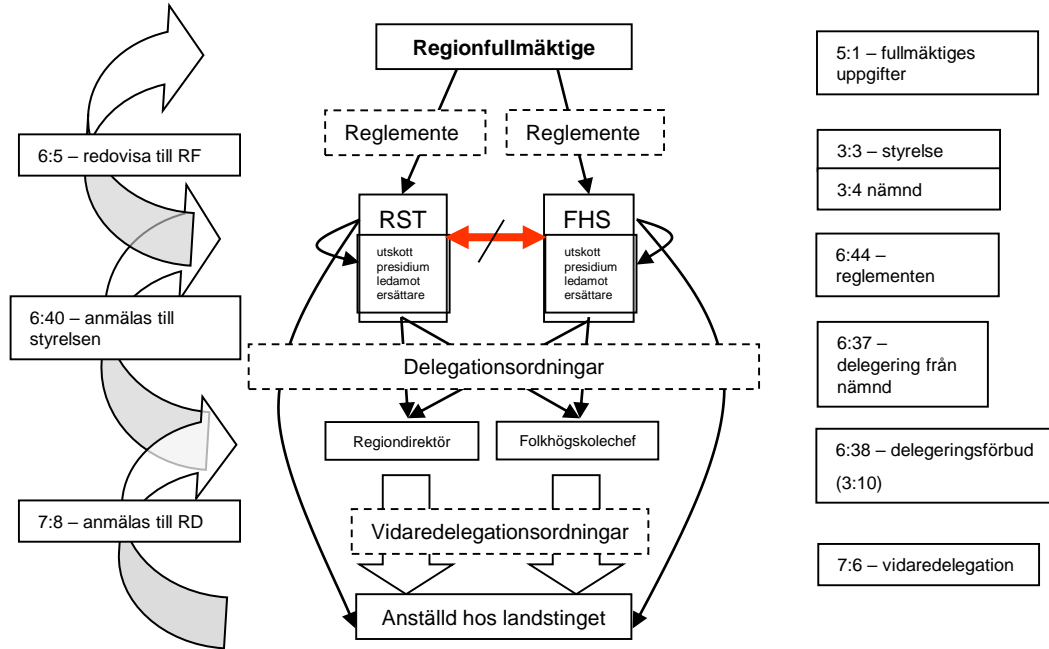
6:5 – redovisa till RF

6:40 – anmälas till styrelsen

7:8 – anmälas till RD

Regionfullmäktige

Reglemente

Reglemente

RST

utskott
presidium
ledamot
ersättare

FHS

utskott
presidium
ledamot
ersättare

Delegationsordningar

Regiondirektör

Folkhögskolechef

Vidaredelegationsordningar

Anställd hos landstinget

5:1 – fullmäktiges uppgifter

3:3 – styrelse

3:4 nämnd

6:44 – reglementen

6:37 – delegering från nämnd

6:38 – delegeringsförbud (3:10)

7:6 – vidaredelegation